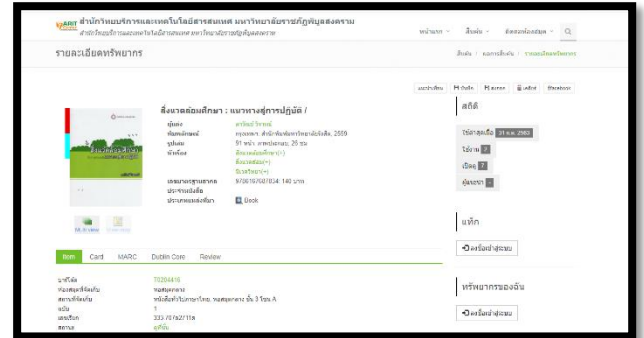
สำนักวิทยบริการและเทคโนโลยีสารสนเทศ มหาวิทยาลัยราชภัฏพิบูลสงคราม
สำนักวิทยบริการและเทคโนโลยีสารสนเทศ มหาวิทยาลัยราชภัฏพิบูลสงคราม

หน้าแรก สืบค้น ติดต่อห้องสมุด

รายละเอียดทรัพยากร

สืบค้น / ผลการสืบค้น / รายละเอียดทรัพยากร

แนะนำเพื่อน Hบันทึก Hแนะนำ แชร์ Facebook

สิ่งแวดล้อมศึกษา : แนวทางสู่การปฏิบัติ /

ผู้แต่ง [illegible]
พิมพลักษณ์ กรุงเทพฯ : สำนักพิมพ์มหาวิทยาลัยรามคำแหง, 2559
รูปเล่ม 51 หน้า : ภาพประกอบ ; 29 ซม.
หัวเรื่อง สิ่งแวดล้อมศึกษา(+)
สิ่งแวดล้อม(+)
นิเวศวิทยา(+)
เลขมาตรฐานสากล 9786167002834 : 140 บาท
ประเภทสื่อ
ประเภทของสื่อ Book

สถิติ
ใช้งานล่าสุดเมื่อ 31 ต.ค. 2563
ใช้งาน
เปิดดู
ผู้แนะนำ

แท็ก
แจ้งข้อผิดพลาด

ทรัพยากรของฉัน
แจ้งข้อผิดพลาด

Multi View Cover View

Item Card MARC Dublin Core Review

บาร์โค้ด 70204416
ห้องสมุดที่จัดเก็บ หอสมุดกลาง
สถานที่จัดเก็บ หนังสือทั่วไปภาษาไทย, หอสมุดกลาง ชั้น 3 โซน A
ฉบับ 1
เลขเรียก 333.7076 2/11a
สถานะ อยู่ที่ชั้น